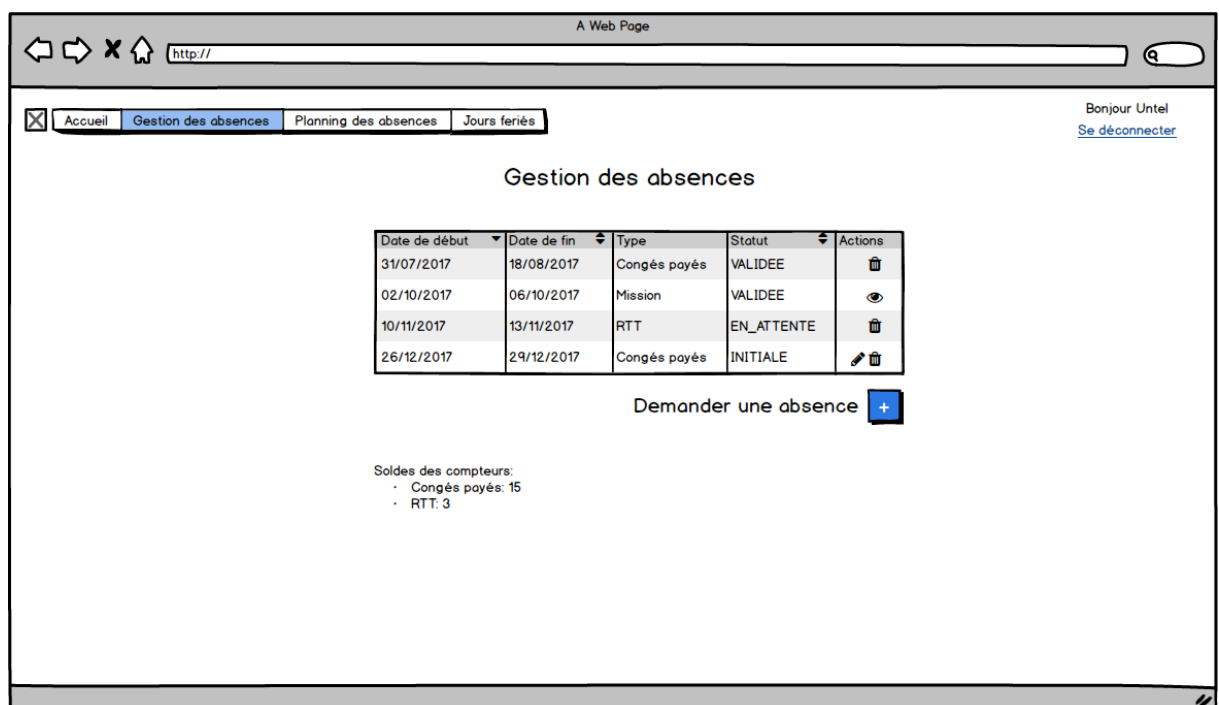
A Web Page

http://

Accueil | Gestion des absences | Planning des absences | Jours feriés

Bonjour Untel
Se déconnecter

Gestion des absences

| Date de début | Date de fin | Type | Statut | Actions |
|---|---|---|---|---|
| 31/07/2017 | 18/08/2017 | Congés payés | VALIDEE | |
| 02/10/2017 | 06/10/2017 | Mission | VALIDEE | |
| 10/11/2017 | 13/11/2017 | RTT | EN_ATTENTE | |
| 26/12/2017 | 29/12/2017 | Congés payés | INITIALE | |

Demander une absence +

Soldes des compteurs:
- Congés payés: 15
- RTT: 3